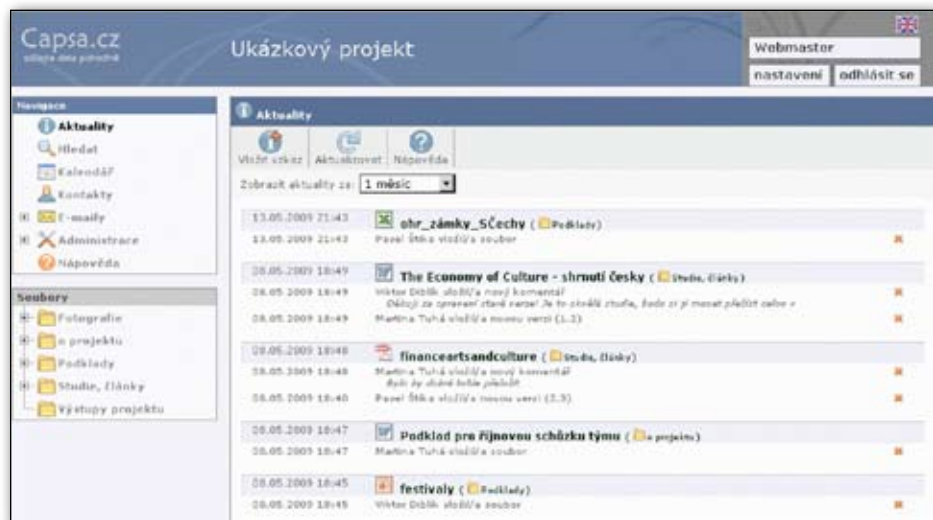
Capsa.cz
sdílejte data pohodlně

Ukázkový projekt

Webmaster
nastavení | odhlásit se

Navigace
Aktuality
Hledat
Kalendář
Kontakty
E-maily
Administrace
Nápověda

Soubory
Fotografie
o projektu
Podklady
Studie, články
Výstupy projektu

Aktuality
Vložit vzkaz | Aktualizovat | Nápověda

Zobrazit aktuality za: 1 měsíc

13.05.2009 21:43 ohr_zámky_SČechy ( Podklady)
13.05.2009 21:43 Pavel Štika vložil/a soubor

08.05.2009 18:49 The Economy of Culture - shrnutí česky ( Studie, články)
08.05.2009 18:49 Viktor Diblík vložil/a nový komentář
Děkuji za opravení staré verze! Je to skvělá studie, bude si ji muset přečíst celou »
08.05.2009 18:49 Martina Tuhá vložil/a novou verzi (1.2)

08.05.2009 18:48 financeartsandculture ( Studie, články)
08.05.2009 18:48 Martina Tuhá vložil/a nový komentář
Bylo by dobré celé přeložit
08.05.2009 18:48 Pavel Štika vložil/a novou verzi (2.3)

08.05.2009 18:47 Podklad pro říjnovou schůzku týmu ( o projektu)
08.05.2009 18:47 Martina Tuhá vložil/a soubor

08.05.2009 18:45 festivaly ( Podklady)
08.05.2009 18:45 Viktor Diblík vložil/a soubor